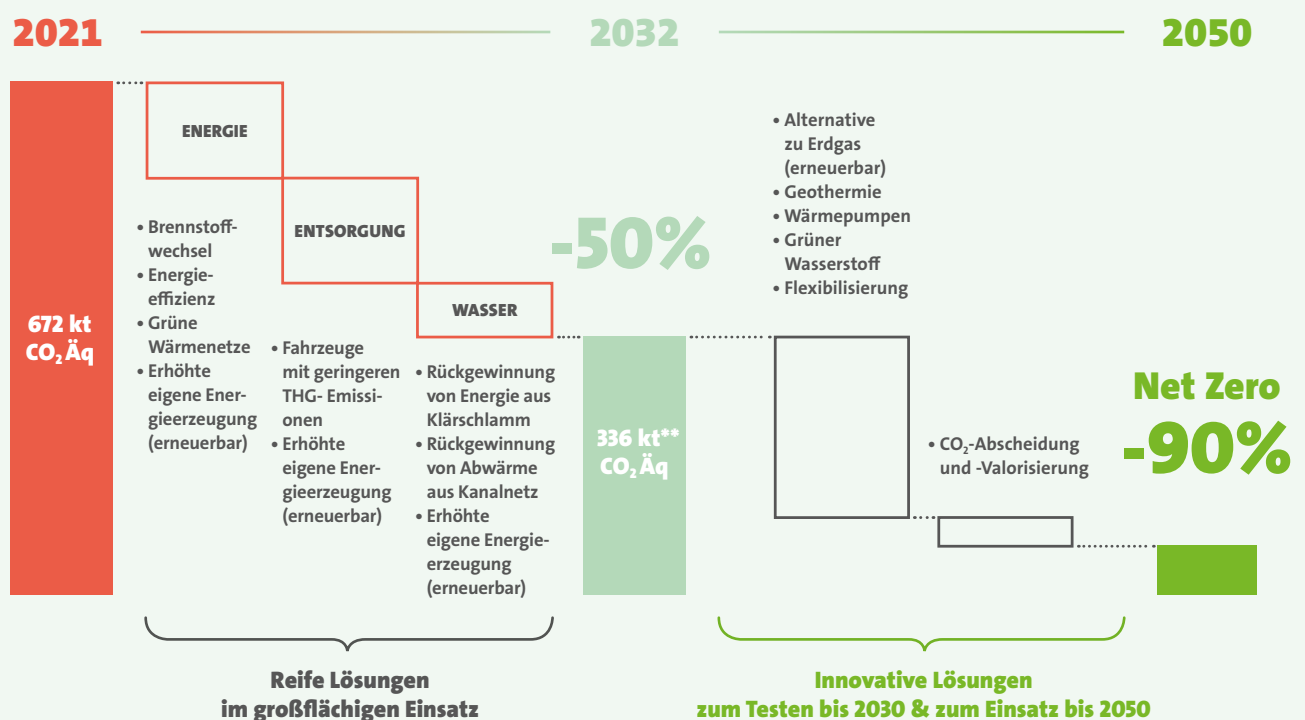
2021

2032

2050

672 kt $CO_2$ Äq

ENERGIE

ENTSORGUNG

WASSER

• Brennstoffwechsel
• Energieeffizienz
• Grüne Wärmenetze
• Erhöhte eigene Energieerzeugung (erneuerbar)

• Fahrzeuge mit geringeren THG- Emissionen
• Erhöhte eigene Energieerzeugung (erneuerbar)

• Rückgewinnung von Energie aus Klärschlamm
• Rückgewinnung von Abwärme aus Kanalnetz
• Erhöhte eigene Energieerzeugung (erneuerbar)

-50%

336 kt** $CO_2$ Äq

• Alternative zu Erdgas (erneuerbar)
• Geothermie
• Wärmepumpen
• Grüner Wasserstoff
• Flexibilisierung

• $CO_2$-Abscheidung und -Valorisierung

Net Zero
-90%

Reife Lösungen
im großflächigen Einsatz

Innovative Lösungen
zum Testen bis 2030 & zum Einsatz bis 2050